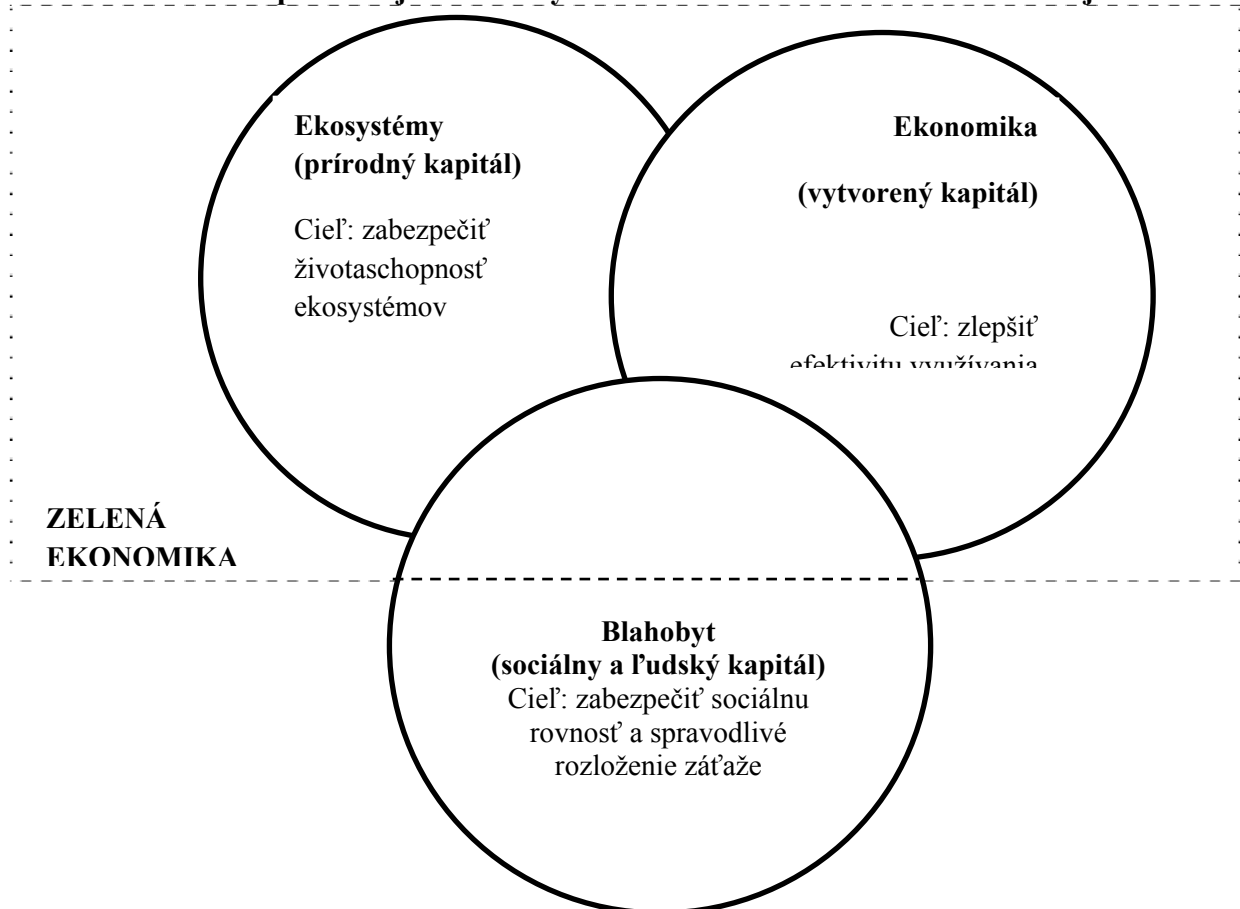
Ekosystémy (prírodný kapitál)

Cieľ: zabezpečiť životaschopnosť ekosystémov

Ekonomika

(vytvorený kapitál)

Cieľ: zlepšiť efektivitu využívania

ZELENÁ EKONOMIKA

Blahobyt (sociálny a ľudský kapitál)
Cieľ: zabezpečiť sociálnu rovnosť a spravodlivé rozloženie záťaže